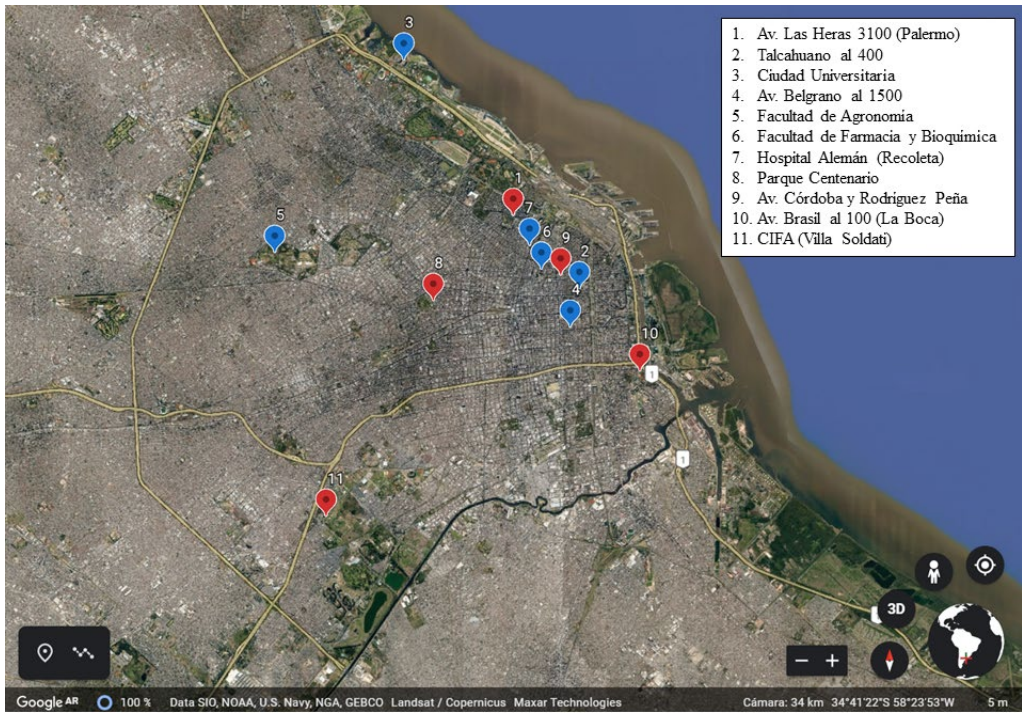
1. Av. Las Heras 3100 (Palermo)
2. Talcahuano al 400
3. Ciudad Universitaria
4. Av. Belgrano al 1500
5. Facultad de Agronomía
6. Facultad de Farmacia y Bioquímica
7. Hospital Alemán (Recoleta)
8. Parque Centenario
9. Av. Córdoba y Rodríguez Peña
10. Av. Brasil al 100 (La Boca)
11. CIFA (Villa Soldati)

3

1

7

6

9

2

4

5

8

10

1

1

11

3D

Google AR 100 % Data SIO, NOAA, U.S. Navy, NGA, GEBCO Landsat / Copernicus Maxar Technologies Cámara: 34 km 34°41'22"S 58°23'53"W 5 m